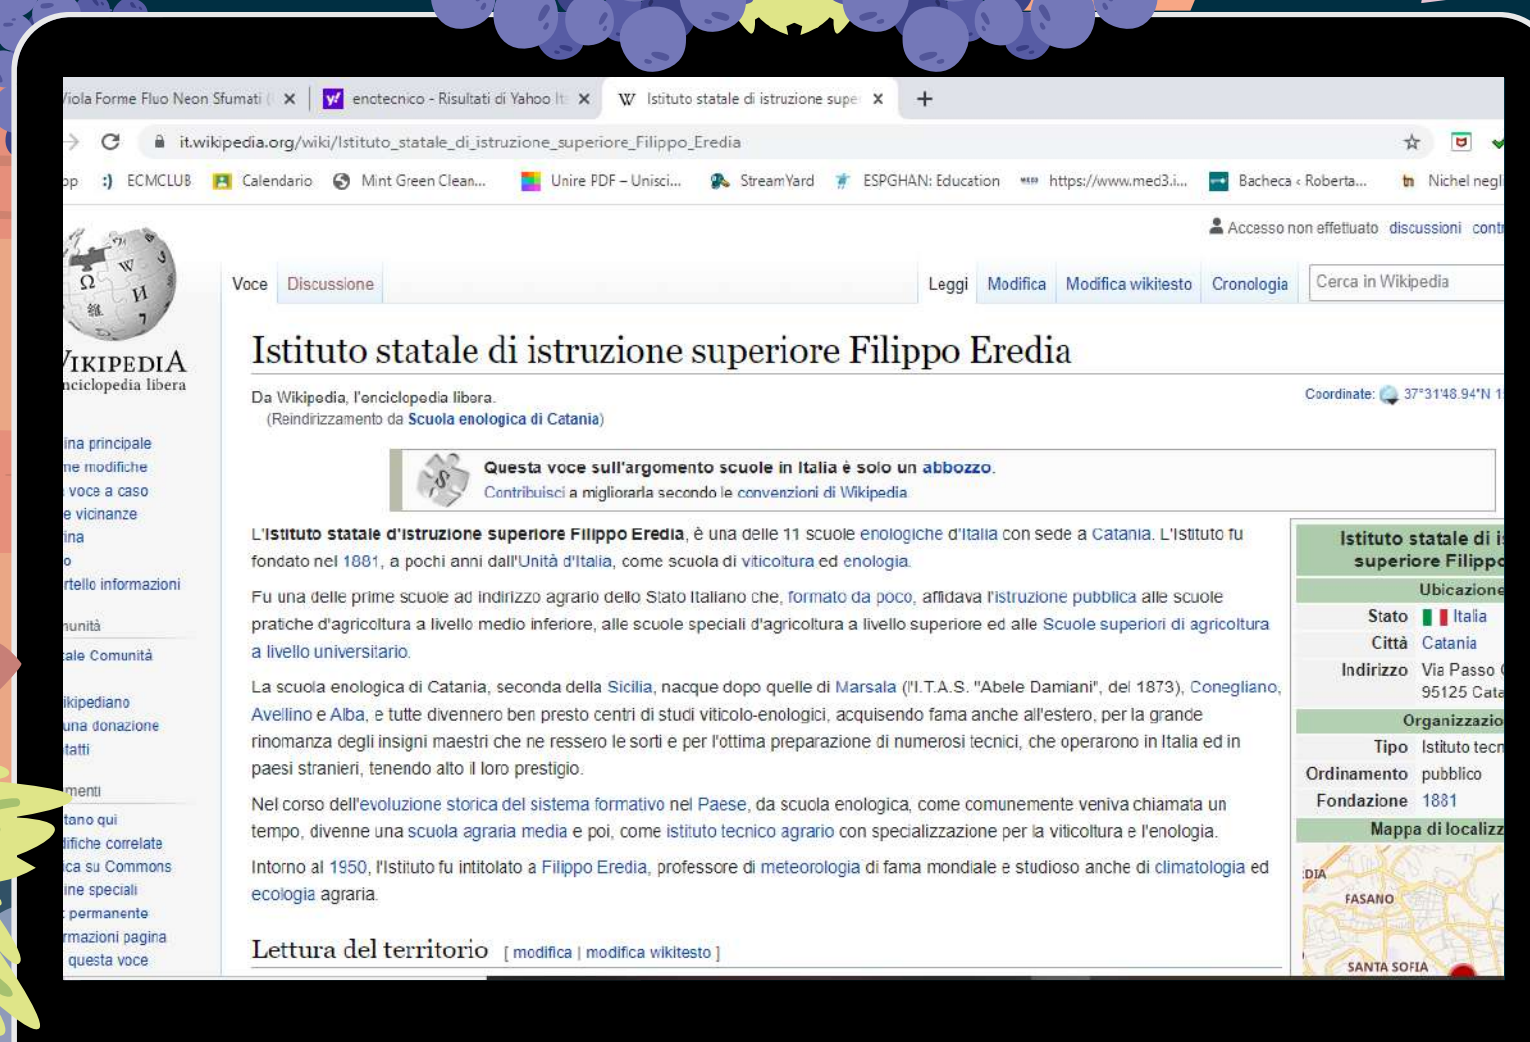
iola Forme Fluo Neon Sfumati ( ✕ | enotecnico - Risultati di Yahoo It ✕ | Istituto statale di istruzione supe ✕ +

it.wikipedia.org/wiki/Istituto_statale_di_istruzione_superiore_Filippo_Eredia

pp ECMCLUB Calendario Mint Green Clean... Unire PDF – Unisci... StreamYard ESPGHAN: Education https://www.med3.i... Bacheca ‹ Roberta... Nichel negl

Accesso non effettuato discussioni contr

VIKIPEDIA
nciclopedia libera

Voce Discussione Leggi Modifica Modifica wikitesto Cronologia Cerca in Wikipedia

ina principale
ne modifiche
voce a caso
e vicinanze
ina
o
rtello informazioni
nunità
ale Comunità
ikipediano
una donazione
tatti
menti
tano qui
lifiche correlate
ca su Commons
ine speciali
permanente
rmazioni pagina
questa voce

Istituto statale di istruzione superiore Filippo Eredia

Da Wikipedia, l'enciclopedia libera.
(Reindirizzamento da Scuola enologica di Catania)

Coordinate: 37°31′48.94″N 1

Questa voce sull'argomento scuole in Italia è solo un abbozzo.
Contribuisci a migliorarla secondo le convenzioni di Wikipedia.

L'Istituto statale d'istruzione superiore Filippo Eredia, è una delle 11 scuole enologiche d'Italia con sede a Catania. L'istituto fu fondato nel 1881, a pochi anni dall'Unità d'Italia, come scuola di viticoltura ed enologia.

Fu una delle prime scuole ad indirizzo agrario dello Stato Italiano che, formato da poco, affidava l'istruzione pubblica alle scuole pratiche d'agricoltura a livello medio inferiore, alle scuole speciali d'agricoltura a livello superiore ed alle Scuole superiori di agricoltura a livello universitario.

La scuola enologica di Catania, seconda della Sicilia, nacque dopo quelle di Marsala ("I.T.A.S. "Abele Damiani", del 1873), Conegliano, Avellino e Alba, e tutte divennero ben presto centri di studi viticolo-enologici, acquisendo fama anche all'estero, per la grande rinomanza degli insigni maestri che ne ressero le sorti e per l'ottima preparazione di numerosi tecnici, che operarono in Italia ed in paesi stranieri, tenendo alto il loro prestigio.

Nel corso dell'evoluzione storica del sistema formativo nel Paese, da scuola enologica, come comunemente veniva chiamata un tempo, divenne una scuola agraria media e poi, come istituto tecnico agrario con specializzazione per la viticoltura e l'enologia.

Intorno al 1950, l'Istituto fu intitolato a Filippo Eredia, professore di meteorologia di fama mondiale e studioso anche di climatologia ed ecologia agraria.

Lettura del territorio [ modifica | modifica wikitesto ]

Istituto statale di i
superiore Filippo
Ubicazione
Stato Italia
Città Catania
Indirizzo Via Passo
95125 Cata
Organizzazio
Tipo Istituto tecn
Ordinamento pubblico
Fondazione 1881
Mappa di localizz
DIA
FASANO
SANTA SOFIA